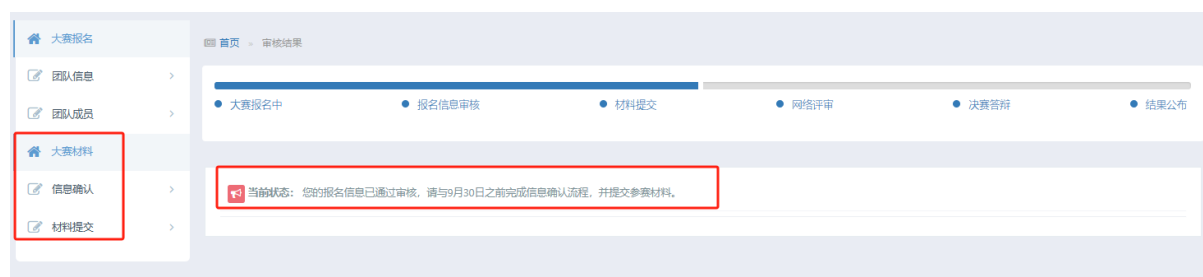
大赛报名
团队信息 >
团队成员 >
大赛材料
信息确认 >
材料提交 >

首页 » 审核结果

大赛报名中
报名信息审核
材料提交
网络评审
决赛答辩
结果公布

当前状态： 您的报名信息已通过审核，请与9月30日之前完成信息确认流程，并提交参赛材料。